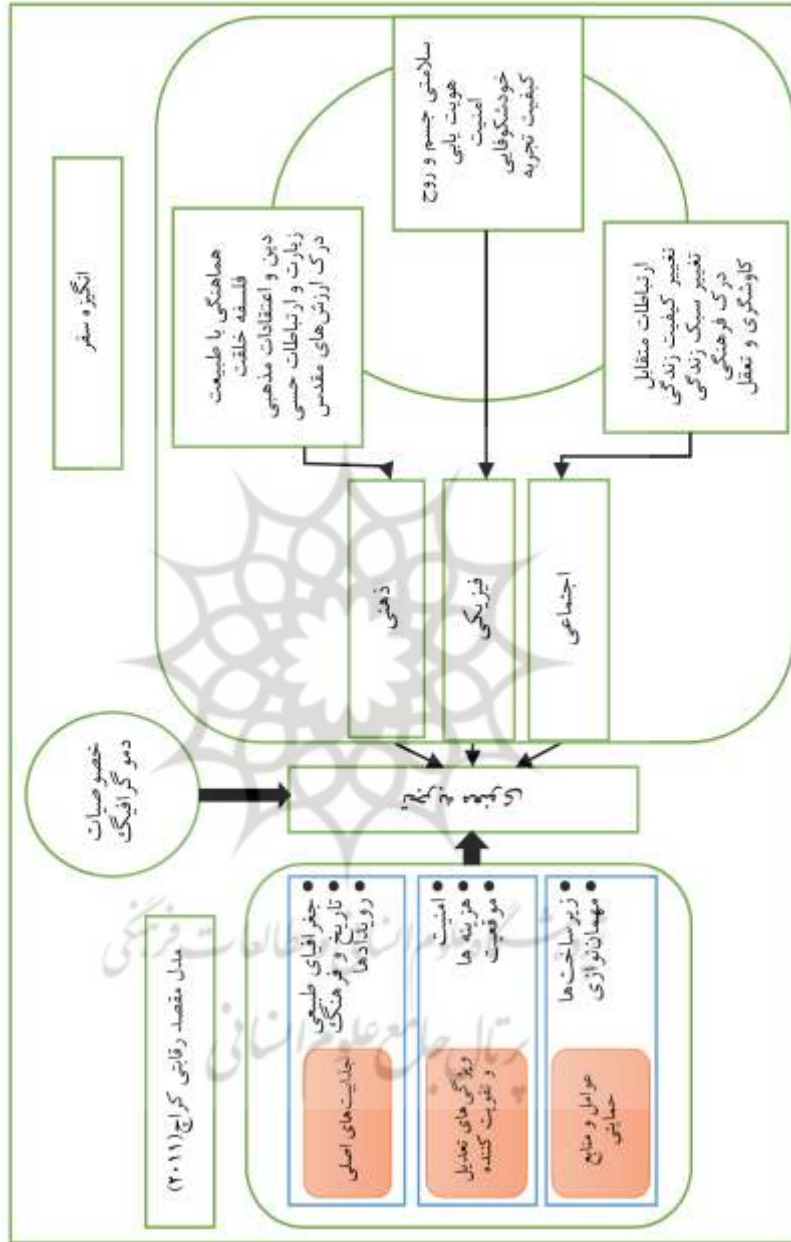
انگیزه سفر

هماهنگی با طبیعت
فلسفه خلقت
دین و اعتقادات مذهبی
زیارت و ارتباطات حسی
درک ارزش‌های مقدس

سلامتی جسم و روح
هویت یابی
امنیت
خودشکوفایی
کیفیت تجربه

ارتباطات متقابل
تغییر کیفیت زندگی
تغییر سبک زندگی
درک فرهنگی
کاوشگری و تعقل

ذهنی

فیزیکی

اجتماعی

خصوصیات دموگرافیک

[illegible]

مدل مقصد رقابتی کراچ (۲۰۱۱)

جذابیت‌های اصلی
• جغرافیای طبیعی
• تاریخ و فرهنگ
• رویدادها

ویژگی های تعدیل و تقویت کننده
• امنیت
• هزینه ها
• موقعیت

عوامل و منابع حمایتی
• زیرساخت‌ها
• مهمان‌نوازی

پژوهشگاه علوم انسانی و مطالعات فرهنگی
پرتال جامع علوم انسانی